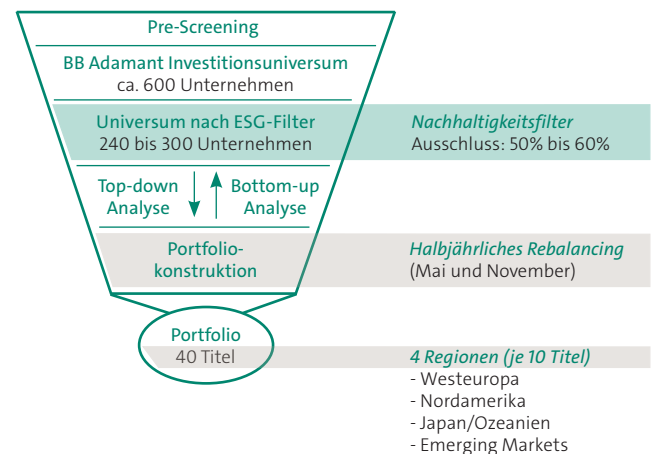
Pre-Screening

BB Adamant Investitionsuniversum
ca. 600 Unternehmen

Universum nach ESG-Filter
240 bis 300 Unternehmen

*Nachhaltigkeitsfilter*
Ausschluss: 50% bis 60%

Top-down Analyse

Bottom-up Analyse

Portfoliokonstruktion

*Halbjährliches Rebalancing*
(Mai und November)

Portfolio
40 Titel

*4 Regionen (je 10 Titel)*
- Westeuropa
- Nordamerika
- Japan/Ozeanien
- Emerging Markets